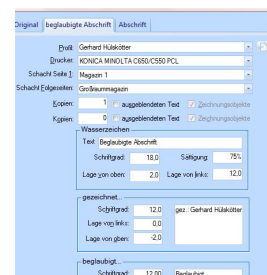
Original | beglaubigte Abschrift | Abschrift

Profil Gerhard Hülskötter

Drucker KONICA MINOLTA C650/C550 PCL

Schacht Seite 1 Magazin 1

Schacht Folgeseiten Großraummagazin

Kopien: 1 ausgeblendeten Text Zeichnungsobjekte

Kopien: 0 ausgeblendeten Text Zeichnungsobjekte

Wasserzeichen

Text beglaubigte Abschrift

Schriftgrad: 18.0 Sättigung: 75%

Lage von oben: 2.0 Lage von links: 12.0

gezeichnet...

Schriftgrad: 12.0 gez.: Gerhard Hülskötter

Lage von links: 0.0

Lage von oben: -2.0

beglaubigt...

Schriftgrad: 12.00 Beglaubigt